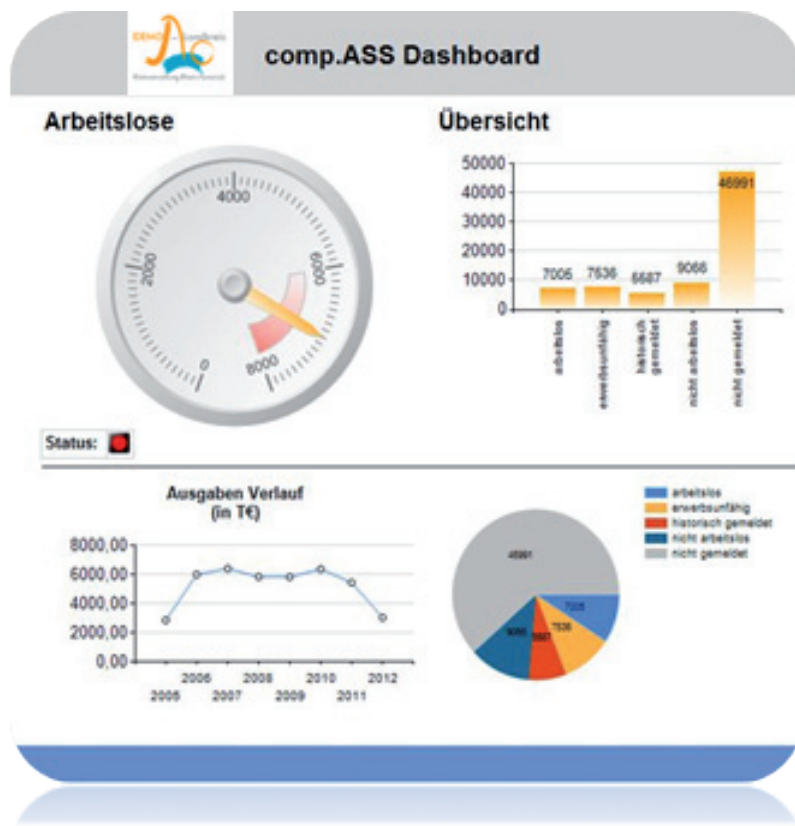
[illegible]

comp.ASS Dashboard

Arbeitslose

0
2000
4000
6000
8000

Status:

Übersicht

50000
40000
30000
20000
10000
0

7005
7536
5687
9066
46991

arbeitslos
erwerbsunfähig
historisch gemeldet
nicht arbeitslos
nicht gemeldet

Ausgaben Verlauf
(in T€)

8000,00
6000,00
4000,00
2000,00
0,00

2005
2006
2007
2008
2009
2010
2011
2012

46991
7005
9066
5687
7536

arbeitslos
erwerbsunfähig
historisch gemeldet
nicht arbeitslos
nicht gemeldet